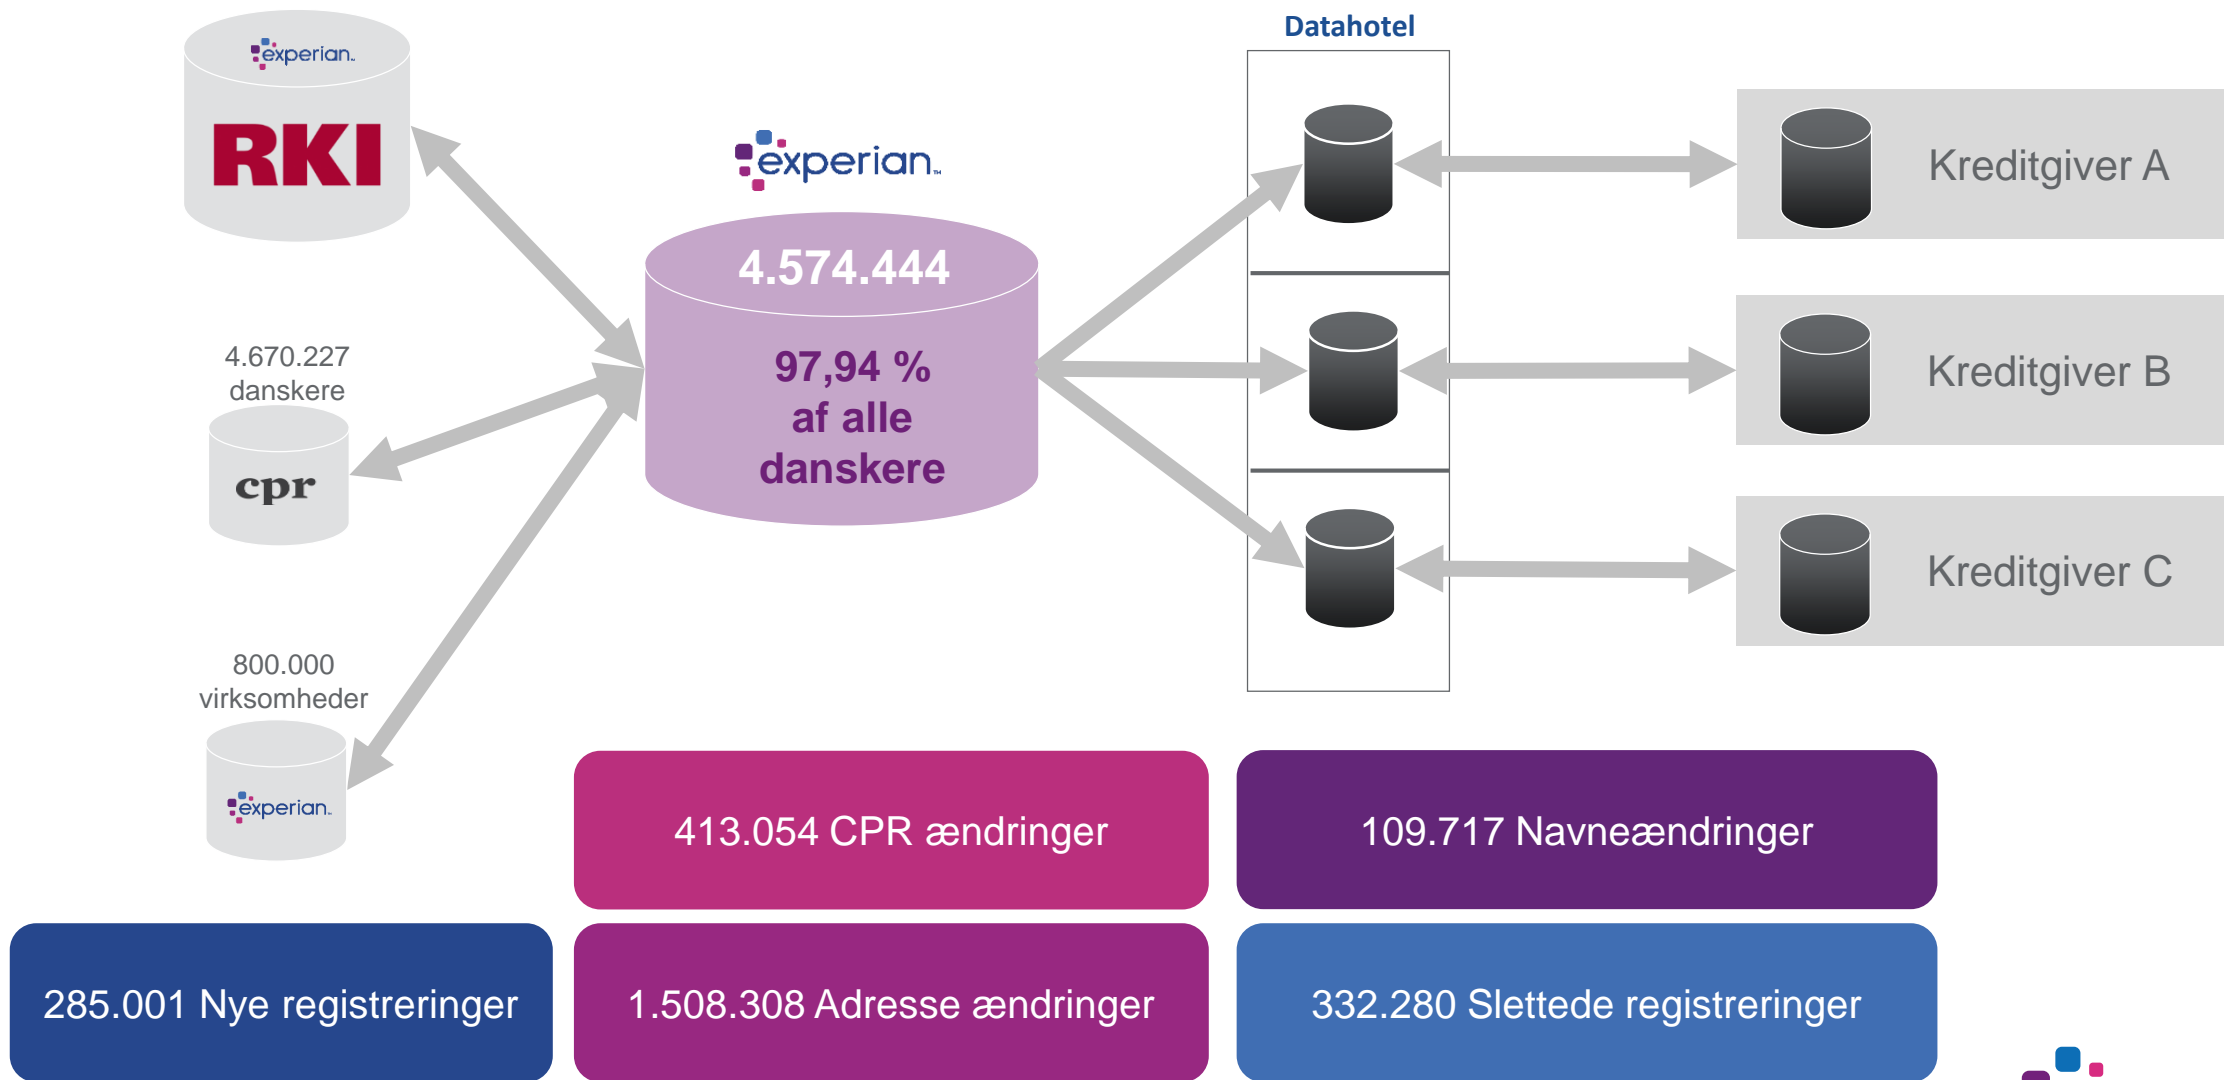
experian

RKI

4.670.227
danskere

cpr

800.000
virksomheder

experian

experian

4.574.444

97,94 %
af alle
danskere

Datahotel

Kreditgiver A

Kreditgiver B

Kreditgiver C

413.054 CPR ændringer

109.717 Navneændringer

285.001 Nye registreringer

1.508.308 Adresse ændringer

332.280 Slettede registreringer